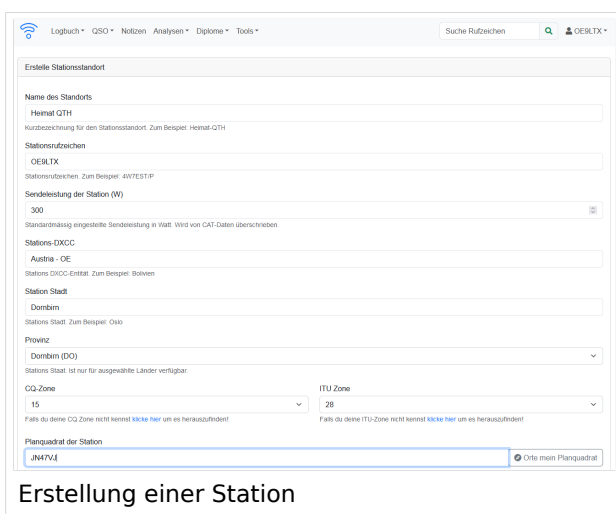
Logbuch ▾ QSO ▾ Notizen Analysen ▾ Diplome ▾ Tools ▾

Suche Rufzeichen

OE9LTX ▾

Erstelle Stationsstandort

Name des Standorts

Heimat QTH

Kurzbezeichnung für den Stationsstandort. Zum Beispiel: Heimat-QTH

Stationsrufzeichen

OE9LTX

Stationsrufzeichen. Zum Beispiel: 4W7EST/P

Sendeleistung der Station (W)

300

Standardmässig eingestellte Sendeleistung in Watt. Wird von CAT-Daten überschrieben.

Stations-DXCC

Austria - OE

Stations DXCC-Entität. Zum Beispiel: Bolivien

Station Stadt

Dornbirn

Stations Stadt. Zum Beispiel: Oslo

Provinz

Dornbirn (DO)

Stations Staat. Ist nur für ausgewählte Länder verfügbar.

CQ-Zone

15

Falls du deine CQ Zone nicht kennst klicke hier um es herauszufinden!

ITU Zone

28

Falls du deine ITU-Zone nicht kennst klicke hier um es herauszufinden!

Planquadrat der Station

JN47VJ

Orte mein Planquadrat

Erstellung einer Station